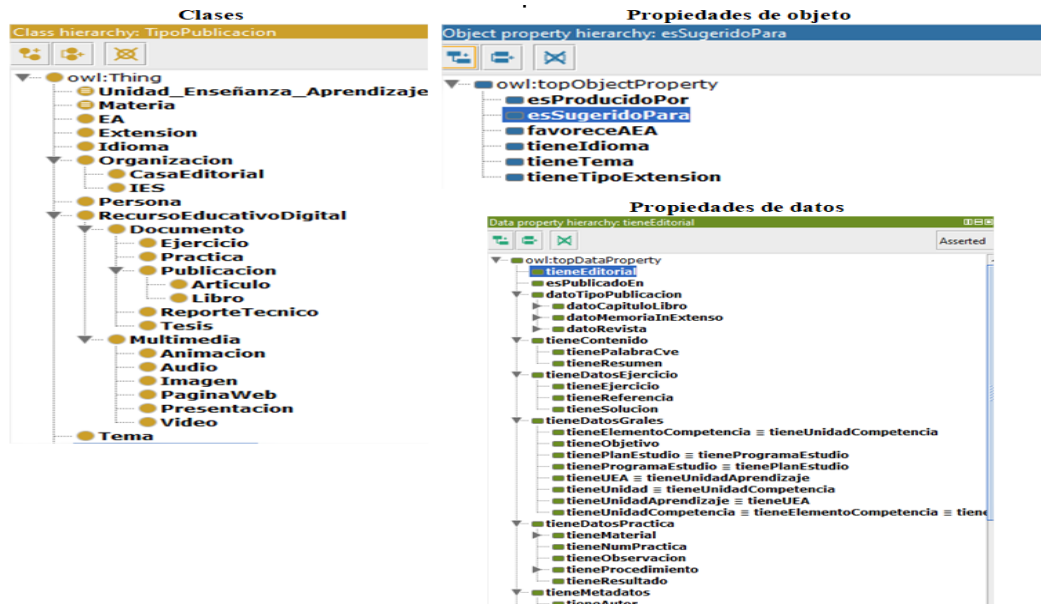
Clases

Class hierarchy: TipoPublicacion

owl:Thing
Unidad_Enseñanza_Aprendizaje
Materia
EA
Extension
Idioma
Organizacion
CasaEditorial
IES
Persona
RecursoEducativoDigital
Documento
Ejercicio
Practica
Publicacion
Articulo
Libro
ReporteTecnico
Tesis
Multimedia
Animacion
Audio
Imagen
PaginaWeb
Presentacion
Video
Tema

Propiedades de objeto

Object property hierarchy: esSugeridoPara

owl:topObjectProperty
esProducidoPor
esSugeridoPara
favoreceAEA
tieneIdioma
tieneTema
tieneTipoExtension

Propiedades de datos

Data property hierarchy: tieneEditorial

Asserted

owl:topDataProperty
tieneEditorial
esPublicadoEn
datoTipoPublicacion
datoCapituloLibro
datoMemoriaInExtenso
datoRevista
tieneContenido
tienePalabraCve
tieneResumen
tieneDatosEjercicio
tieneEjercicio
tieneReferencia
tieneSolucion
tieneDatosGrales
tieneElementoCompetencia ≡ tieneUnidadCompetencia
tieneObjetivo
tienePlanEstudio ≡ tieneProgramaEstudio
tieneProgramaEstudio ≡ tienePlanEstudio
tieneUEA ≡ tieneUnidadAprendizaje
tieneUnidad ≡ tieneUnidadCompetencia
tieneUnidadAprendizaje ≡ tieneUEA
tieneUnidadCompetencia ≡ tieneElementoCompetencia ≡ tiene
tieneDatosPractica
tieneMaterial
tieneNumPractica
tieneObservacion
tieneProcedimiento
tieneResultado
tieneMetadatos
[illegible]